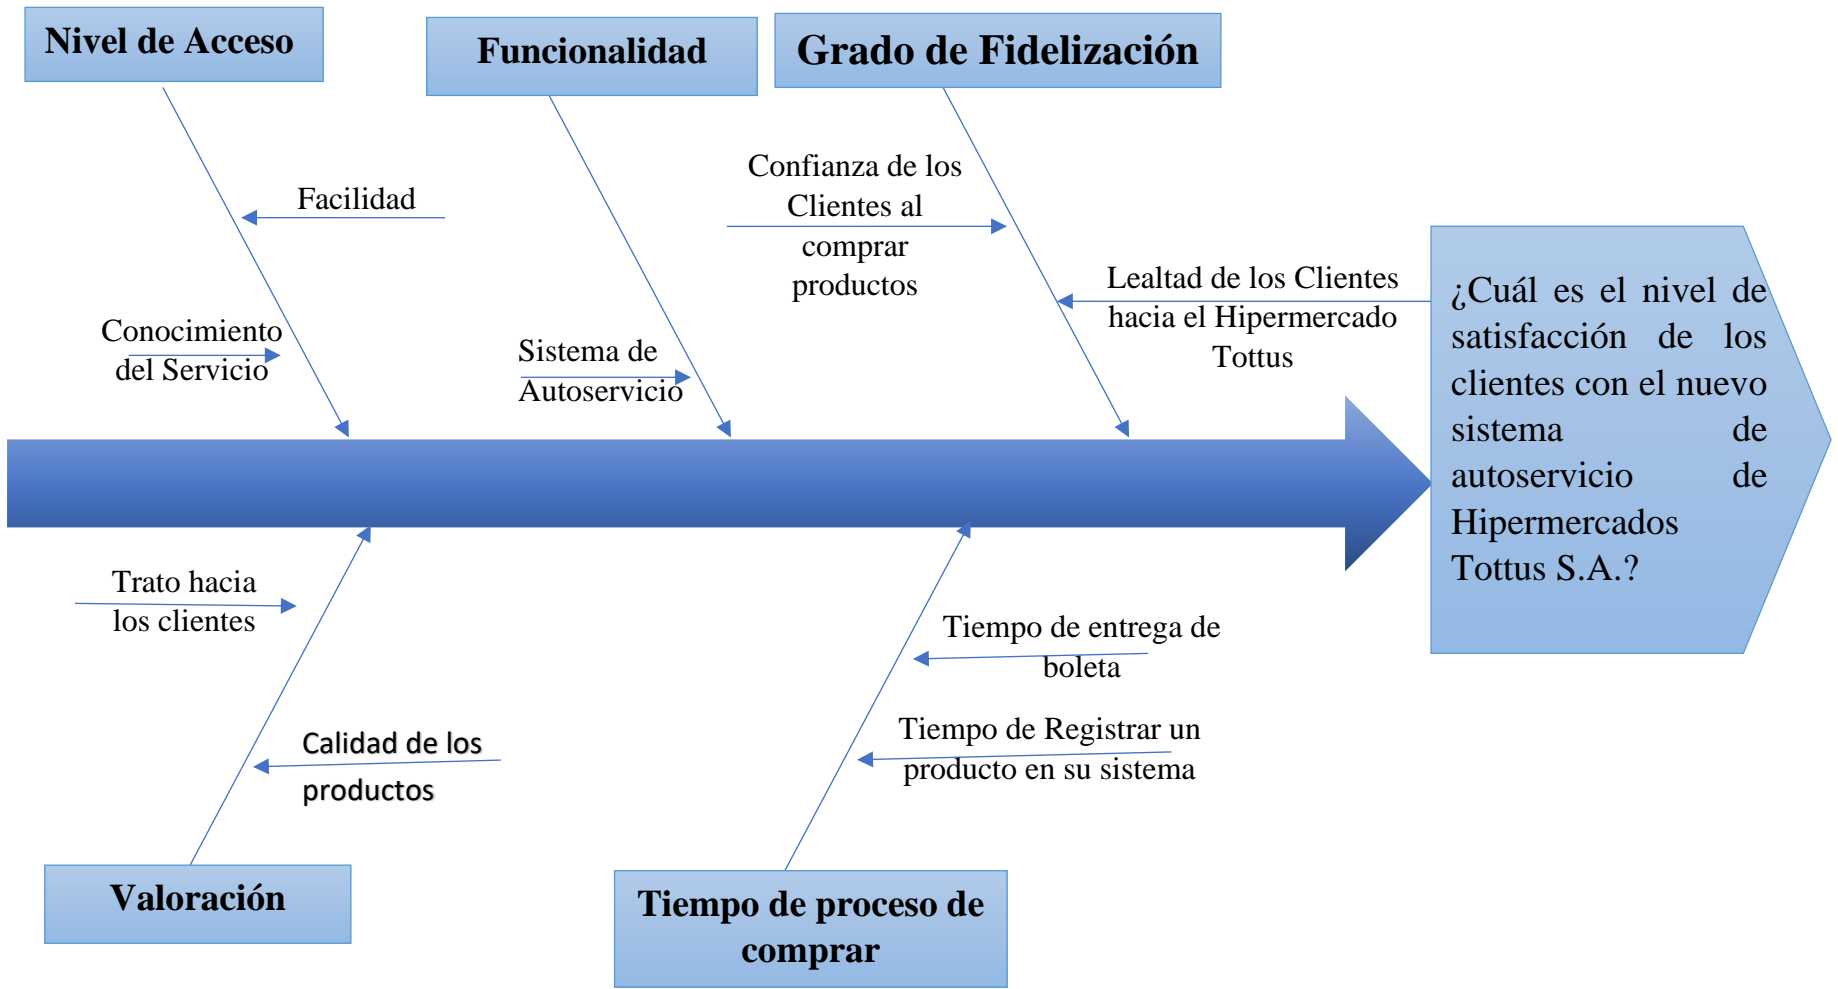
Nivel de Acceso

Funcionalidad

Grado de Fidelización

Facilidad

Conocimiento del Servicio

Sistema de Autoservicio

Confianza de los Clientes al comprar productos

Lealtad de los Clientes hacia el Hipermercado Tottus

¿Cuál es el nivel de satisfacción de los clientes con el nuevo sistema de autoservicio de Hipermercados Tottus S.A.?

Trato hacia los clientes

Calidad de los productos

Tiempo de entrega de boleta

Tiempo de Registrar un producto en su sistema

Valoración

Tiempo de proceso de comprar